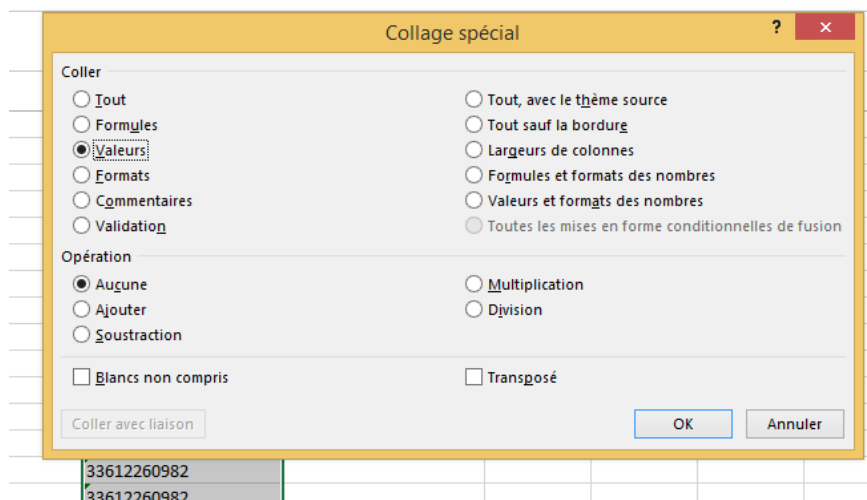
Collage spécial

?

✕

Coller

Tout

Formules

Valeurs

Formats

Commentaires

Validation

Tout, avec le thème source

Tout sauf la bordure

Largeurs de colonnes

Formules et formats des nombres

Valeurs et formats des nombres

Toutes les mises en forme conditionnelles de fusion

Opération

Aucune

Ajouter

Soustraction

Multiplication

Division

Blancs non compris

Transposé

Coller avec liaison

OK

Annuler

33612260982

33612260982